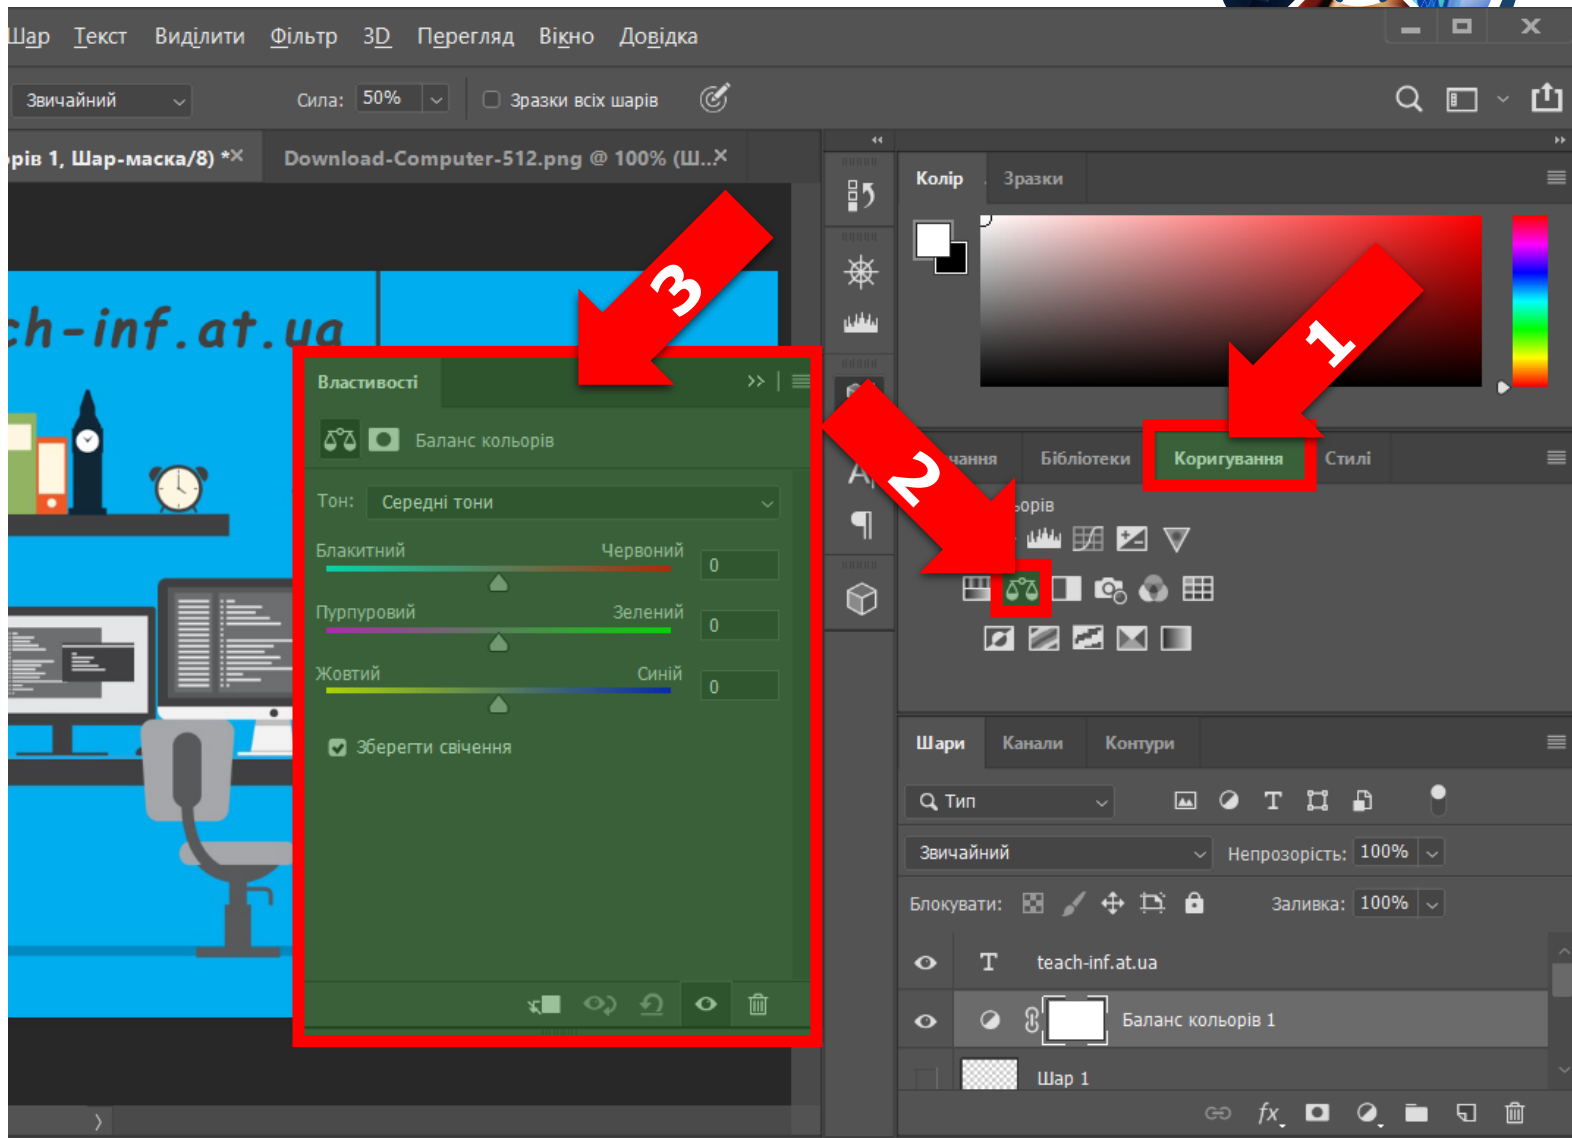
Шар Текст Виділити Фільтр 3D Перегляд Вікно Довідка

Звичайний Сила: 50% Зразки всіх шарів

рів 1, Шар-маска/8) *× Download-Computer-512.png @ 100% (Ш...×

ch-inf.at.ua

3

Властивості

Баланс кольорів

Тон: Середні тони

Блакитний Червоний 0

Пурпуровий Зелений 0

Жовтий Синій 0

Зберегти свічення

Колір Зразки

1

2

чання Бібліотеки Коригування Стилі

орів

Шари Канали Контури

Тип

Звичайний Непрозорість: 100%

Блокувати: Заливка: 100%

teach-inf.at.ua

Баланс кольорів 1

Шар 1